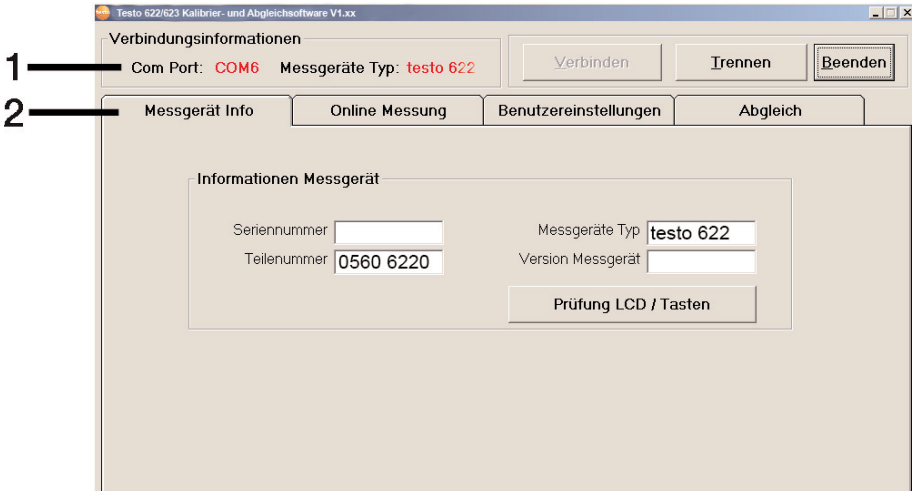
Testo 622/623 Kalibrier- und Abgleichsoftware V1.xx

1

Verbindungsinformationen

Com Port: COM6 Messgeräte Typ: testo 622

Verbinden

Trennen

Beenden

2

Messgerät Info

Online Messung

Benutzereinstellungen

Abgleich

Informationen Messgerät

Seriennummer

Teilenummer 0560 6220

Messgeräte Typ testo 622

Version Messgerät

Prüfung LCD / Tasten